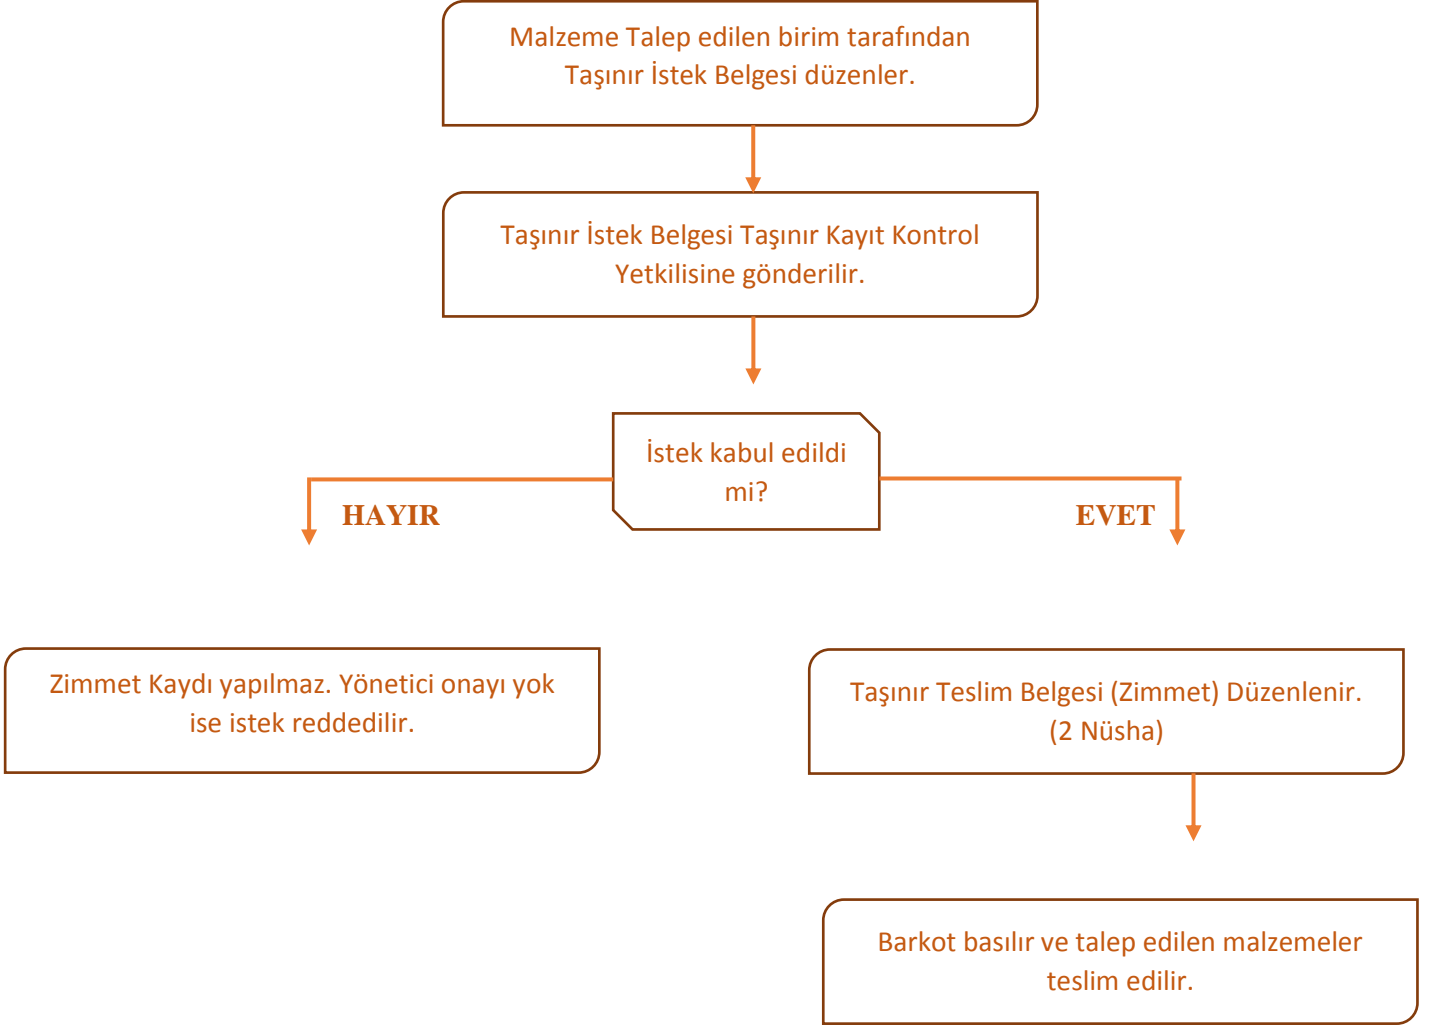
Malzeme Talep edilen birim tarafından Taşınır İstek Belgesi düzenler.

Taşınır İstek Belgesi Taşınır Kayıt Kontrol Yetkilisine gönderilir.

İstek kabul edildi mi?

HAYIR

EVET

Zimmet Kaydı yapılmaz. Yönetici onayı yok ise istek reddedilir.

Taşınır Teslim Belgesi (Zimmet) Düzenlenir. (2 Nüsha)

Barkot basılır ve talep edilen malzemeler teslim edilir.